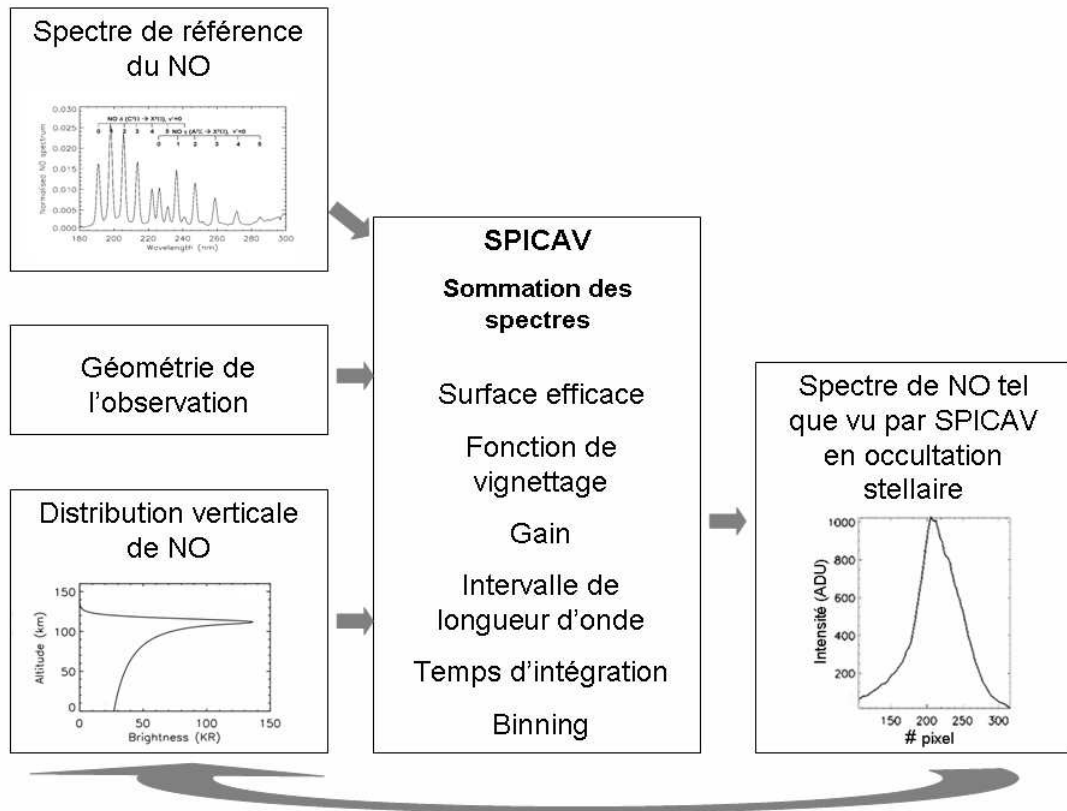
Spectre de référence du NO

0.030
0.025
0.020
0.015
0.010
0.005
0.000
Normalized NO spectrum
NO δ (C²Π → X²Π), v'=0
0 1 2 3 4 5
NO γ (A²Σ⁺ → X²Π), v'=0
0 1 2 3 4 5
180 200 220 240 260 280 300
Wavelength (nm)

Géométrie de l'observation

Distribution verticale de NO

150
100
50
0
Altitude (km)
0 50 100 150
Brightness (KR)

SPICAV

Sommation des spectres

Surface efficace

Fonction de vignettage

Gain

Intervalle de longueur d'onde

Temps d'intégration

Binning

Spectre de NO tel que vu par SPICAV en occultation stellaire

1000
800
600
400
200
Intensité (ADU)
150 200 250 300
# pixel